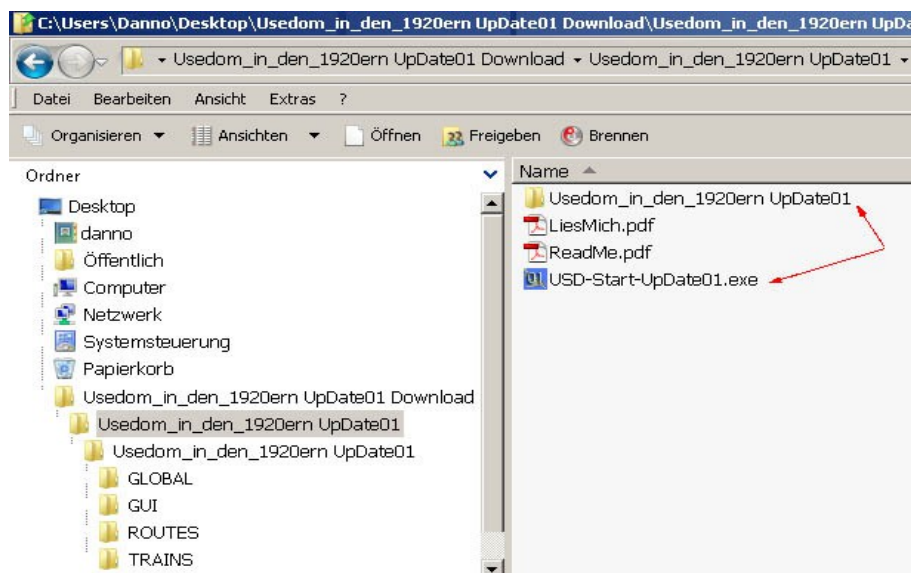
C:\Users\Danno\Desktop\Usedom_in_den_1920ern UpDate01 Download\Usedom_in_den_1920ern UpDa

▸ Usedom_in_den_1920ern UpDate01 Download ▸ Usedom_in_den_1920ern UpDate01 ▸

Datei Bearbeiten Ansicht Extras ?

Organisieren ▾ Ansichten ▾ Öffnen Freigeben Brennen

Ordner

Desktop
danno
Öffentlich
Computer
Netzwerk
Systemsteuerung
Papierkorb
Usedom_in_den_1920ern UpDate01 Download
Usedom_in_den_1920ern UpDate01
Usedom_in_den_1920ern UpDate01
GLOBAL
GUI
ROUTES
TRAINS

Name
Usedom_in_den_1920ern UpDate01
LiesMich.pdf
ReadMe.pdf
USD-Start-UpDate01.exe